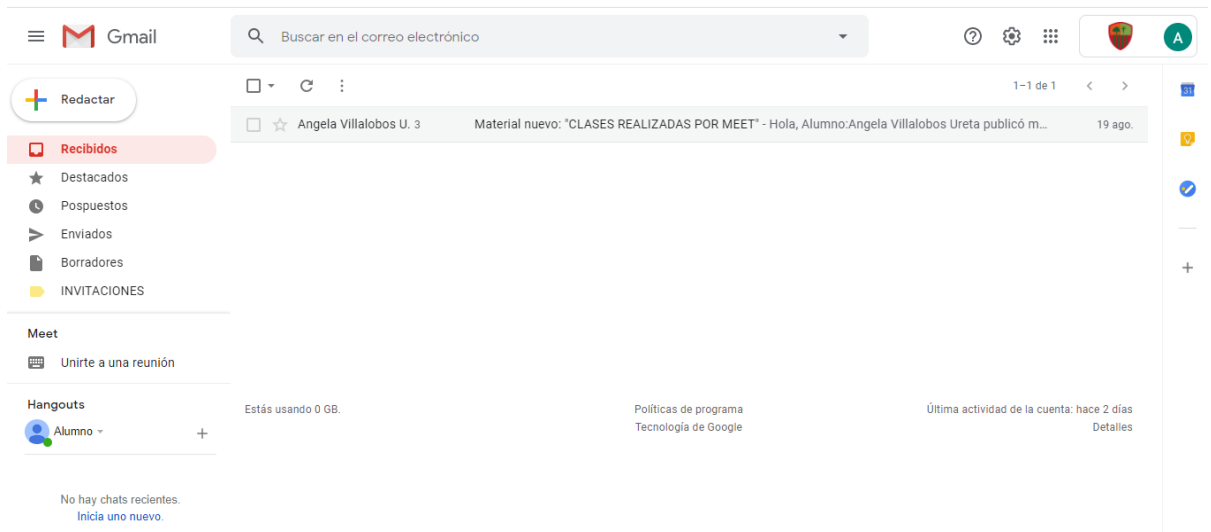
Gmail

Buscar en el correo electrónico

A

Redactar

Recibidos

Destacados

Pospuestos

Enviados

Borradores

INVITACIONES

Meet

Unirte a una reunión

Hangouts

Alumno

No hay chats recientes.
Inicia uno nuevo.

1–1 de 1

Angela Villalobos U. 3 Material nuevo: "CLASES REALIZADAS POR MEET" - Hola, Alumno:Angela Villalobos Ureta publicó m... 19 ago.

Estás usando 0 GB.

Políticas de programa
Tecnología de Google

Última actividad de la cuenta: hace 2 días
Detalles

31